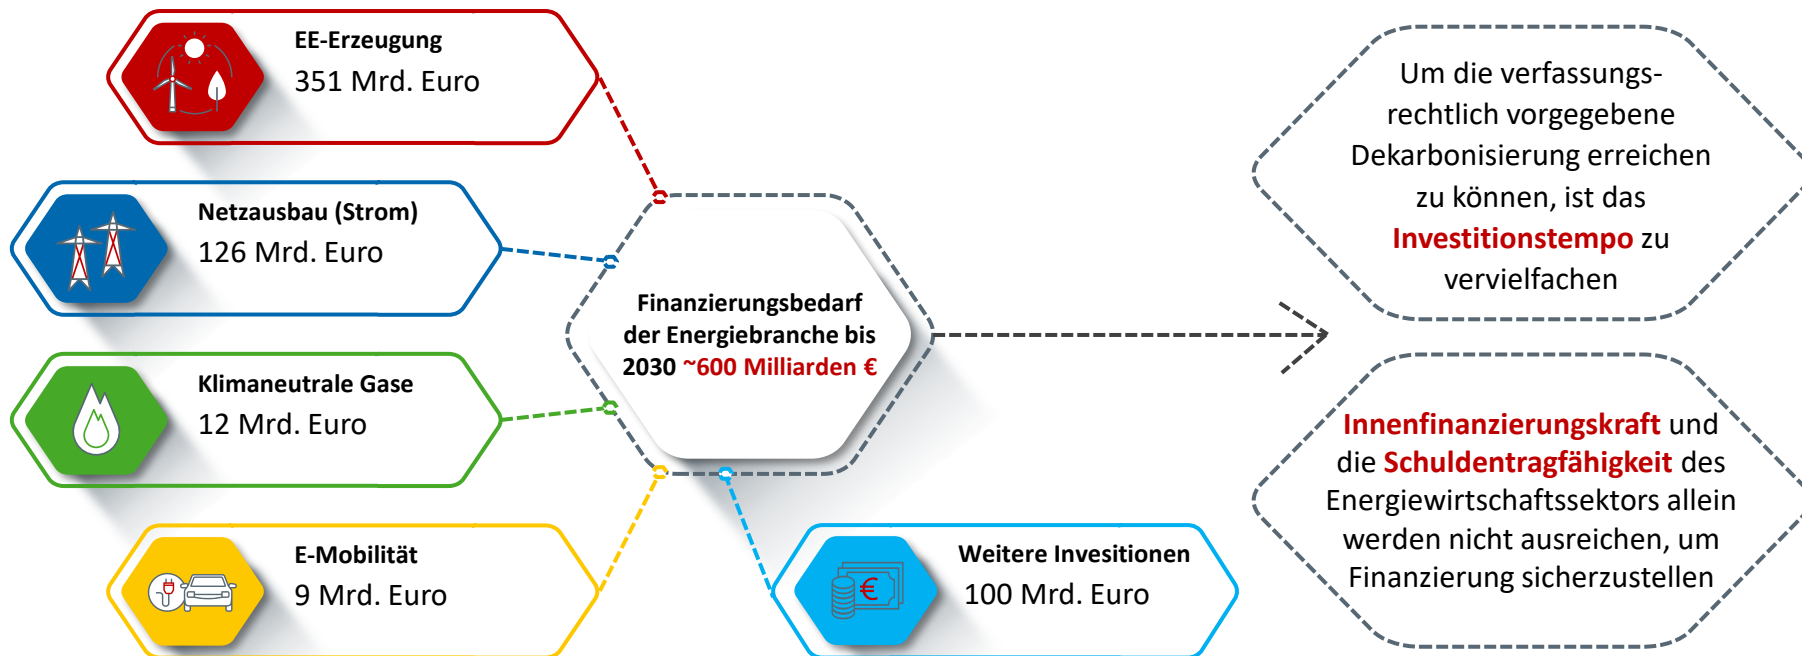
EE-Erzeugung
351 Mrd. Euro

Netzausbau (Strom)
126 Mrd. Euro

Klimaneutrale Gase
12 Mrd. Euro

E-Mobilität
9 Mrd. Euro

Finanzierungsbedarf der Energiebranche bis 2030 ~600 Milliarden €

Weitere Invesitionen
100 Mrd. Euro

Um die verfassungsrechtlich vorgegebene Dekarbonisierung erreichen zu können, ist das Investitionstempo zu vervielfachen

Innenfinanzierungskraft und die Schuldentragfähigkeit des Energiewirtschaftssektors allein werden nicht ausreichen, um Finanzierung sicherzustellen